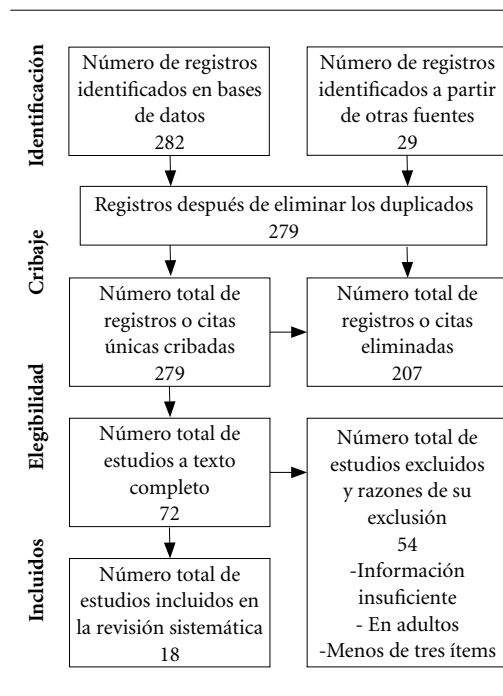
Identificación

Número de registros identificados en bases de datos
282

Número de registros identificados a partir de otras fuentes
29

Cribaje

Registros después de eliminar los duplicados
279

Número total de registros o citas únicas cribadas
279

Número total de registros o citas eliminadas
207

Elegibilidad

Número total de estudios a texto completo
72

Número total de estudios excluidos y razones de su exclusión
54
-Información insuficiente
- En adultos
-Menos de tres ítems

Incluidos

Número total de estudios incluidos en la revisión sistemática
18